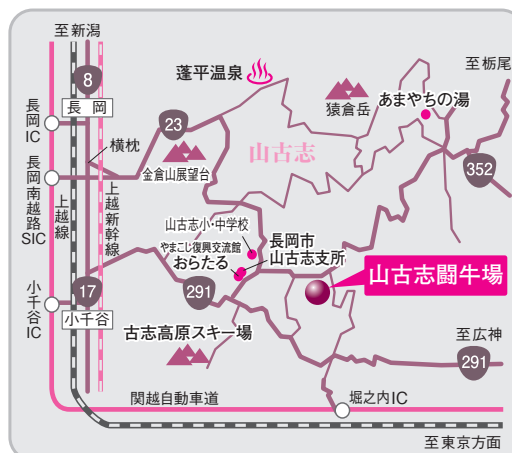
至新潟

8

長岡

長岡IC

横枕

長岡南越路SIC

上越線

上越新幹線

17

小千谷

小千谷IC

蓬平温泉

23

金倉山展望台

山古志

猿倉岳

あまやちの湯

至栃尾

352

山古志小・中学校

やまこし復興交流館

おらたる

長岡市山古志支所

291

山古志闘牛場

古志高原スキー場

至広神

291

関越自動車道

堀之内IC

至東京方面